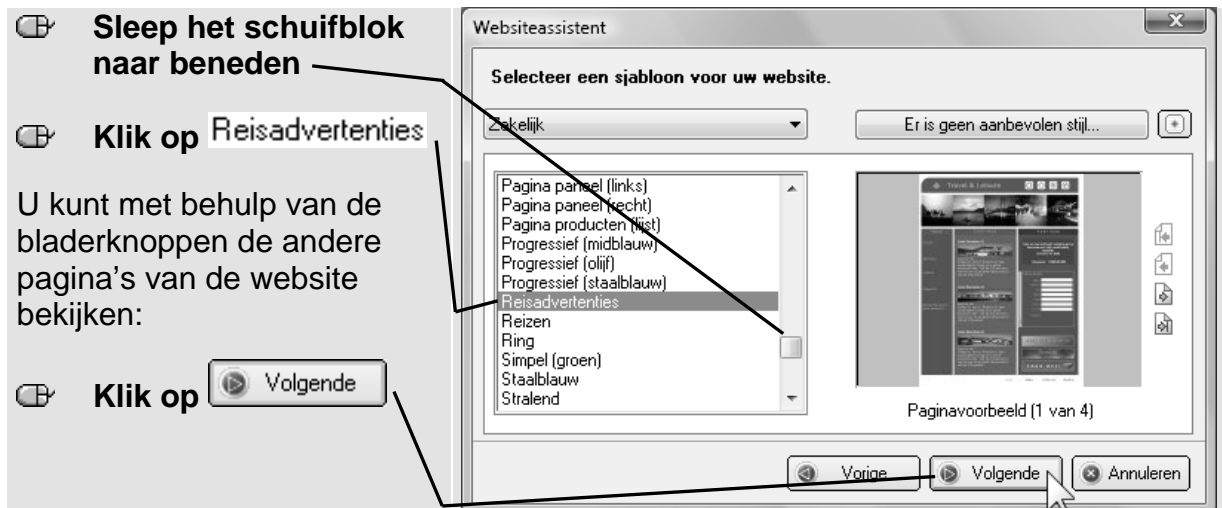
Sleep het schuifblok naar beneden

Klik op Reisadvertenties

U kunt met behulp van de bladerknoppen de andere pagina's van de website bekijken:

Klik op Volgende

Websiteassistent

Selecteer een sjabloon voor uw website.

Zakelijk

Er is geen aanbevolen stijl...

Pagina paneel (links)
Pagina paneel (recht)
Pagina producten (lijst)
Progressief (midblauw)
Progressief (olijf)
Progressief (staalblauw)
Reisadvertenties
Reizen
Ring
Simpel (groen)
Staalblauw
Stralend

Travel & Leisure

Paginavoorbeeld (1 van 4)

Vorige

Volgende

Annuleren